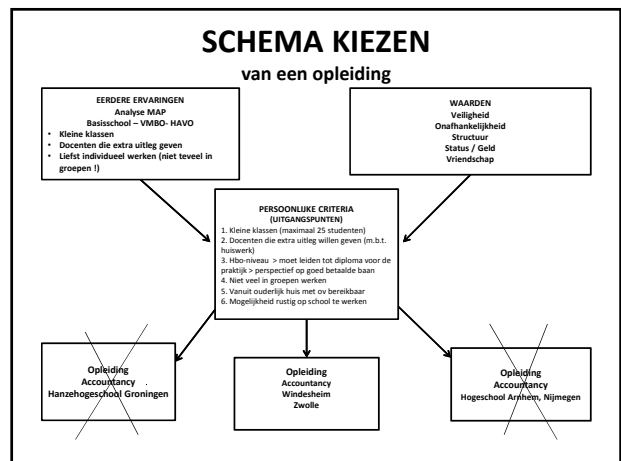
SCHEMA KIEZEN
van een opleiding

EERDERE ERVARINGEN
Analyse MAP
Basisschool – VMBO- HAVO
• Kleine klassen
• Docenten die extra uitleg geven
• Liefst individueel werken (niet teveel in groepen !)

WAARDEN
Veiligheid
Onafhankelijkheid
Structuur
Status / Geld
Vriendschap

PERSOONLIJKE CRITERIA
(UITGANGSPUNTEN)
1. Kleine klassen (maximaal 25 studenten)
2. Docenten die extra uitleg willen geven (m.b.t. huiswerk)
3. Hbo-niveau > moet leiden tot diploma voor de praktijk > perspectief op goed betaalde baan
4. Niet veel in groepen werken
5. Vanuit ouderlijk huis met ov bereikbaar
6. Mogelijkheid rustig op school te werken

Opleiding
Accountancy
Hanzehogeschool Groningen

Opleiding
Accountancy
Windesheim
Zwolle

Opleiding
Accountancy
Hogeschool Arnhem, Nijmegen